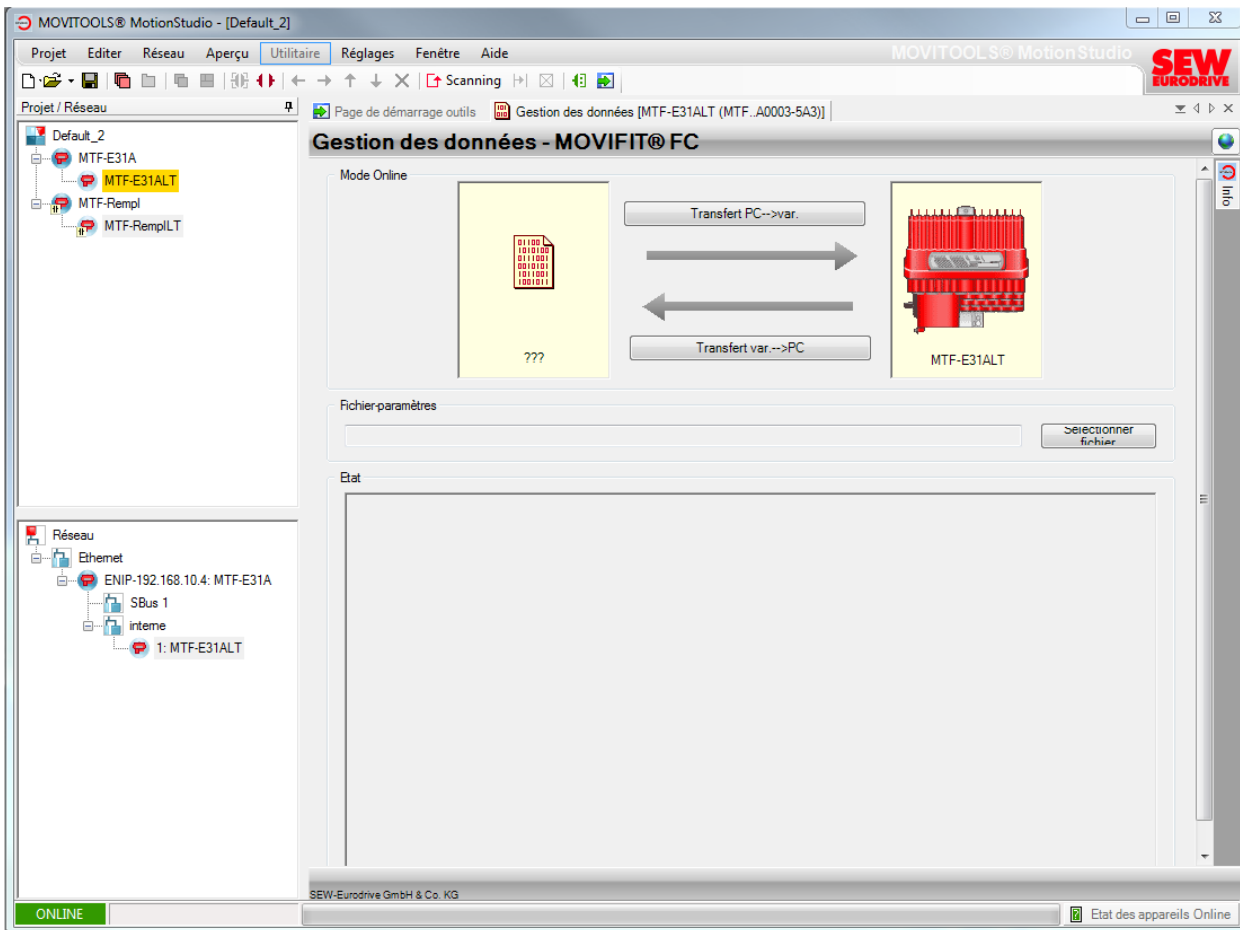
MOVITOOLS® MotionStudio - [Default_2]

Projet Editer Réseau Aperçu Utilitaire Réglages Fenêtre Aide

MOVITOOLS® MotionStudio

SEW EURODRIVE

Scanning

Projet / Réseau

Default_2
MTF-E31A
MTF-E31ALT
MTF-Rempl
MTF-RemplLT

Page de démarrage outils   Gestion des données [MTF-E31ALT (MTF..A0003-5A3)]

Gestion des données - MOVIFIT® FC

Mode Online

Transfert PC-->var.

Transfert var.-->PC

???

MTF-E31ALT

Fichier-paramètres

Sélectionner fichier

Etat

Info

Réseau
Ethernet
ENIP-192.168.10.4: MTF-E31A
SBus 1
interne
1: MTF-E31ALT

SEW-Eurodrive GmbH & Co. KG

ONLINE

Etat des appareils Online